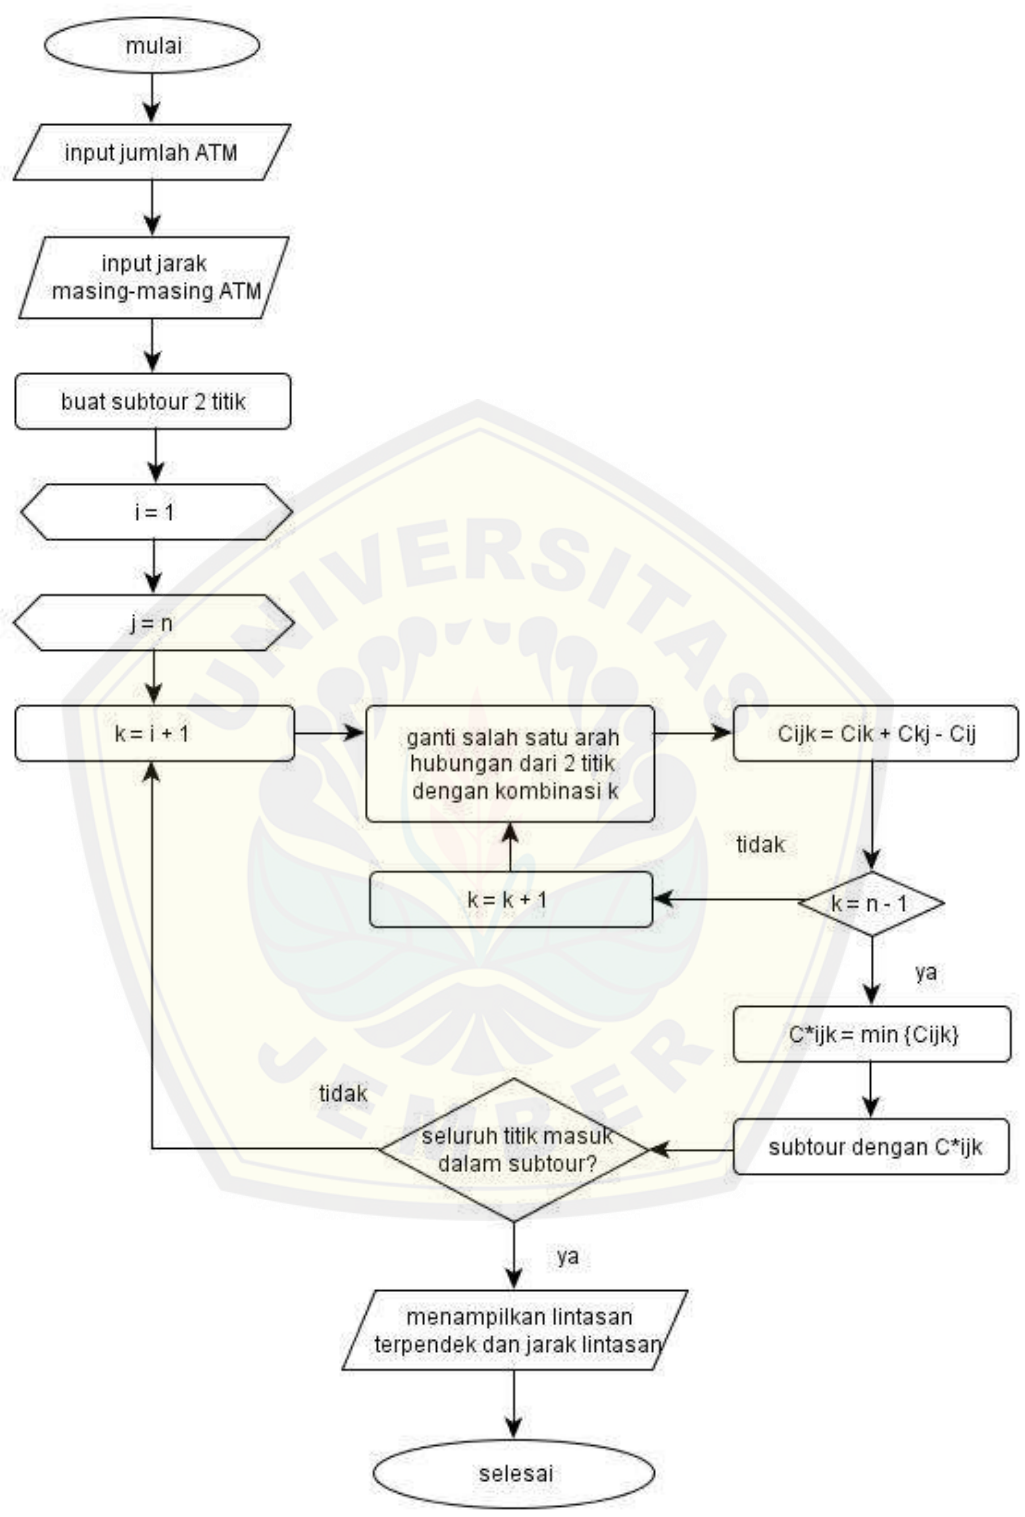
mulai

input jumlah ATM

input jarak masing-masing ATM

buat subtour 2 titik

i = 1

j = n

k = i + 1

ganti salah satu arah hubungan dari 2 titik dengan kombinasi k

Cijk = Cik + Ckj - Cij

tidak

k = k + 1

k = n - 1

ya

C*ijk = min {Cijk}

tidak

seluruh titik masuk dalam subtour?

subtour dengan C*ijk

ya

menampilkan lintasan terpendek dan jarak lintasan

selesai

UNIVERSITAS JEMBER